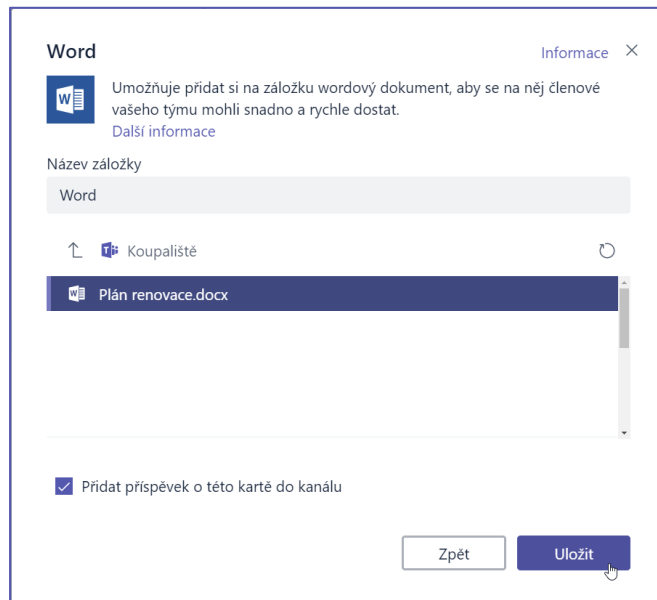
Word

Informace ×

Umožňuje přidat si na záložku wordový dokument, aby se na něj členové vašeho týmu mohli snadno a rychle dostat.
Další informace

Název záložky

Word

Koupaliště

Plán renovace.docx

Přidat příspěvek o této kartě do kanálu

Zpět

Uložit